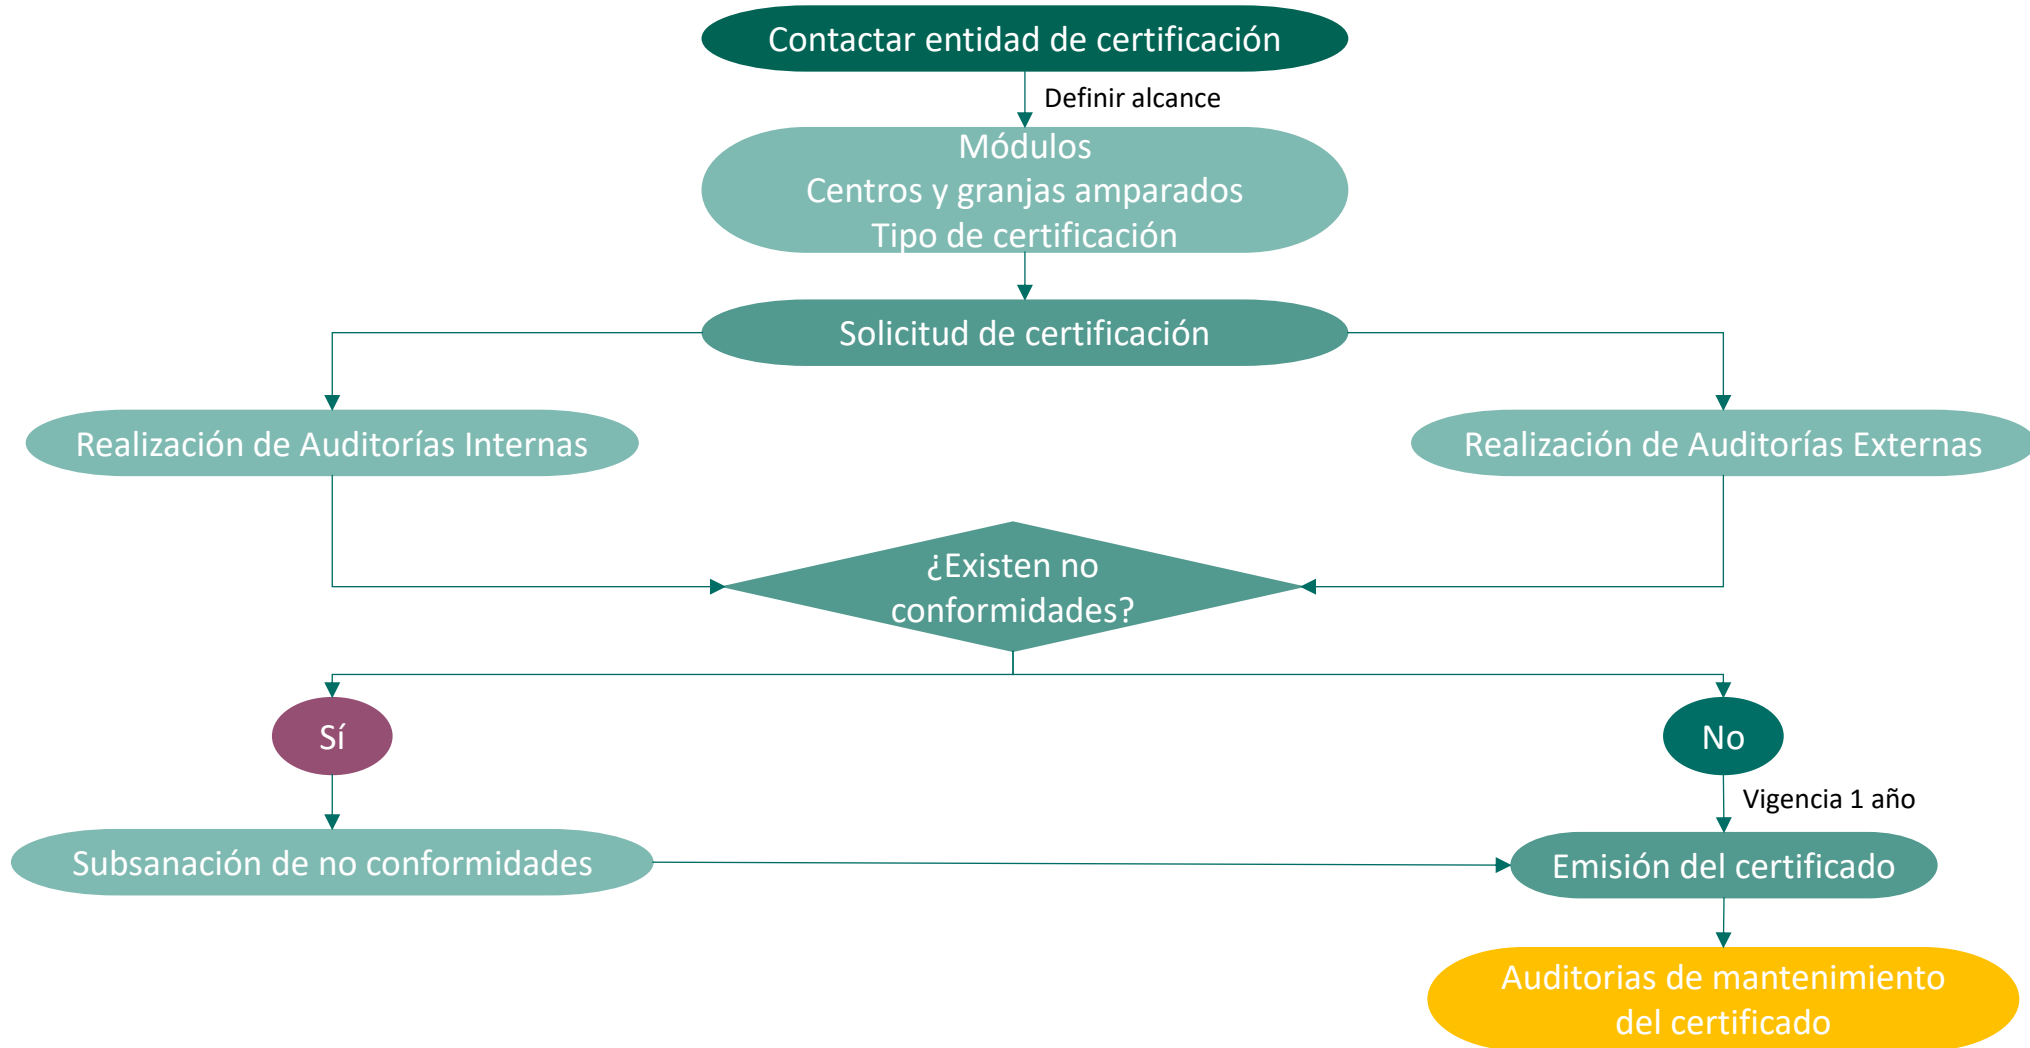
Contactar entidad de certificación

Definir alcance

Módulos
Centros y granjas amparados
Tipo de certificación

Solicitud de certificación

Realización de Auditorías Internas

Realización de Auditorías Externas

¿Existen no conformidades?

Sí

No

Vigencia 1 año

Subsanación de no conformidades

Emisión del certificado

Auditorias de mantenimiento del certificado